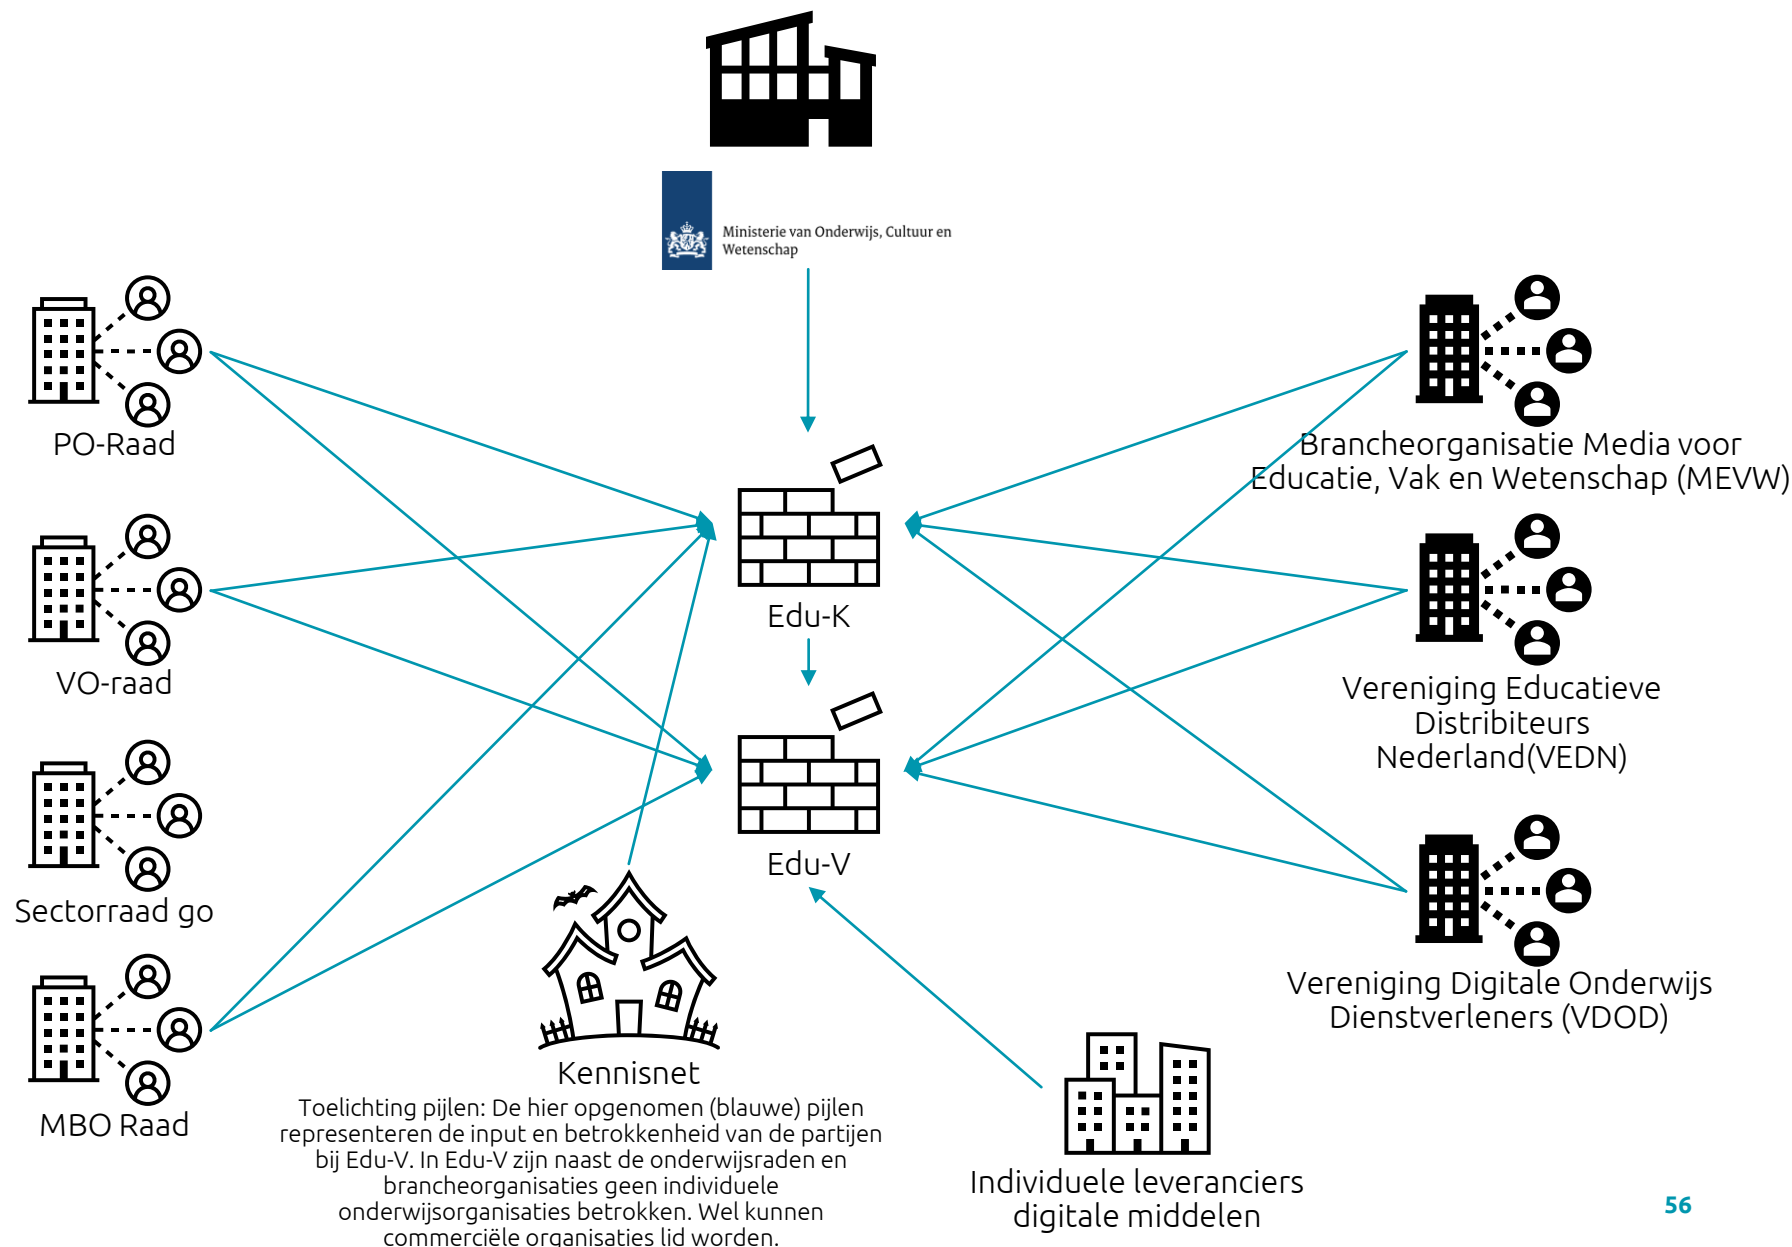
Ministerie van Onderwijs, Cultuur en Wetenschap

PO-Raad

VO-raad

Sectorraad go

MBO Raad

Edu-K

Edu-V

Brancheorganisatie Media voor Educatie, Vak en Wetenschap (MEVW)

Vereniging Educatieve Distributeurs Nederland(VEDN)

Vereniging Digitale Onderwijs Dienstverleners (VDOD)

Kennisnet

Toelichting pijlen: De hier opgenomen (blauwe) pijlen representeren de input en betrokkenheid van de partijen bij Edu-V. In Edu-V zijn naast de onderwijsraden en brancheorganisaties geen individuele onderwijsorganisaties betrokken. Wel kunnen commerciële organisaties lid worden.

Individuele leveranciers digitale middelen

56